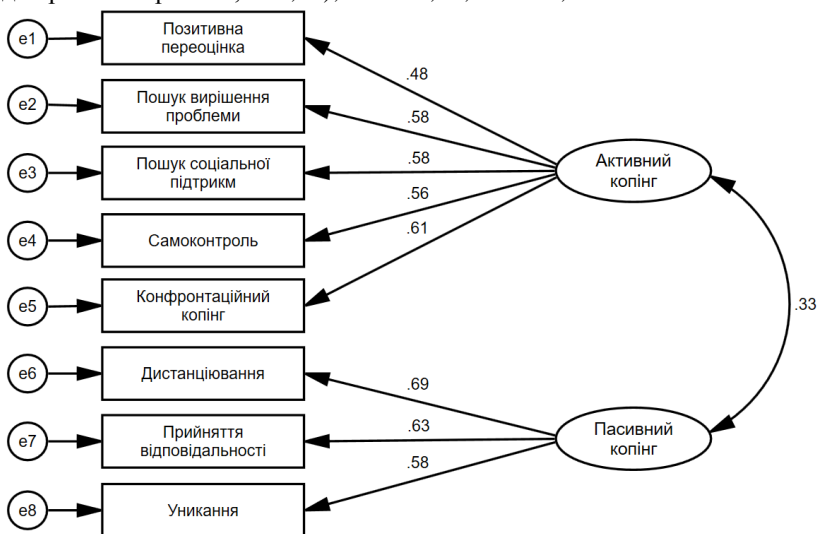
e1
Позитивна переоцінка
e2
Пошук вирішення проблеми
e3
Пошук соціальної підтрикм
e4
Самоконтроль
e5
Конфронтаційний копінг
e6
Дистанціювання
e7
Прийняття відповідальності
e8
Уникання

.48
.58
.58
.56
.61
Активний копінг

.33

.69
.63
.58
Пасивний копінг